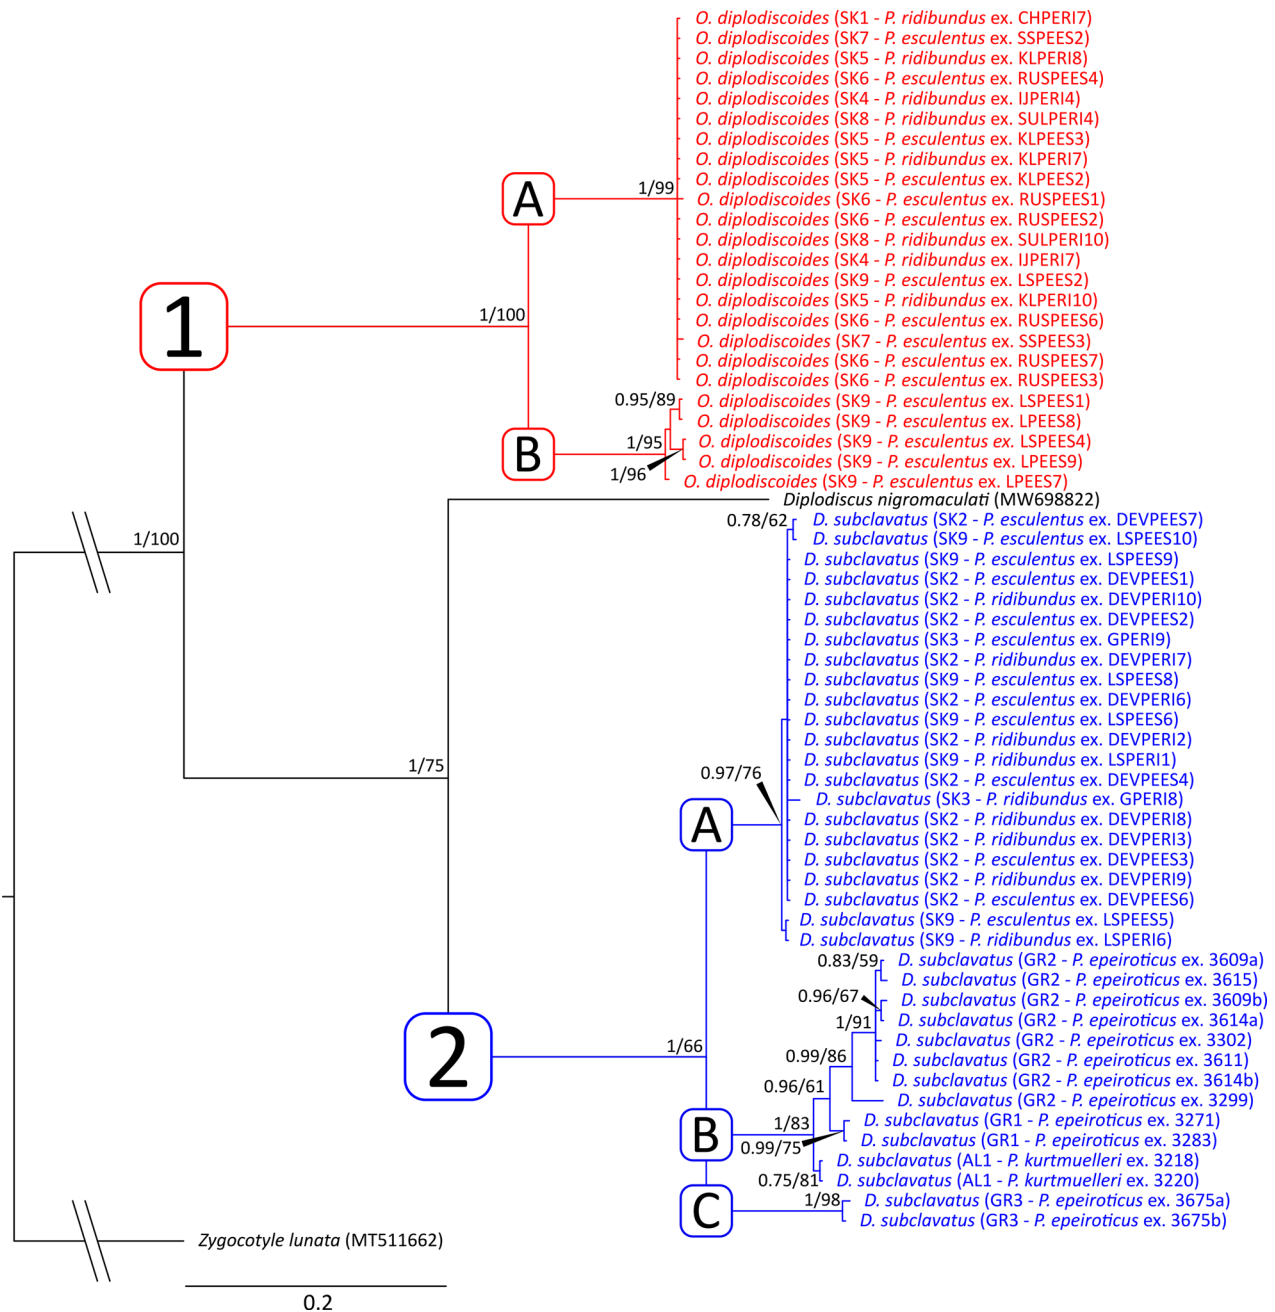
O. diplodiscoides (SK1 - P. ridibundus ex. CHPERI7)
O. diplodiscoides (SK7 - P. esculentus ex. SSPEES2)
O. diplodiscoides (SK5 - P. ridibundus ex. KLPERI8)
O. diplodiscoides (SK6 - P. esculentus ex. RUSPEES4)
O. diplodiscoides (SK4 - P. ridibundus ex. IJPERI4)
O. diplodiscoides (SK8 - P. ridibundus ex. SULPERI4)
O. diplodiscoides (SK5 - P. esculentus ex. KLPEES3)
O. diplodiscoides (SK5 - P. ridibundus ex. KLPERI7)
O. diplodiscoides (SK5 - P. esculentus ex. KLPEES2)
O. diplodiscoides (SK6 - P. esculentus ex. RUSPEES1)
O. diplodiscoides (SK6 - P. esculentus ex. RUSPEES2)
O. diplodiscoides (SK8 - P. ridibundus ex. SULPERI10)
O. diplodiscoides (SK4 - P. ridibundus ex. IJPERI7)
O. diplodiscoides (SK9 - P. esculentus ex. LSPEES2)
O. diplodiscoides (SK5 - P. ridibundus ex. KLPERI10)
O. diplodiscoides (SK6 - P. esculentus ex. RUSPEES6)
O. diplodiscoides (SK7 - P. esculentus ex. SSPEES3)
O. diplodiscoides (SK6 - P. esculentus ex. RUSPEES7)
O. diplodiscoides (SK6 - P. esculentus ex. RUSPEES3)
O. diplodiscoides (SK9 - P. esculentus ex. LSPEES1)
O. diplodiscoides (SK9 - P. esculentus ex. LPEES8)
O. diplodiscoides (SK9 - P. esculentus ex. LSPEES4)
O. diplodiscoides (SK9 - P. esculentus ex. LPEES9)
O. diplodiscoides (SK9 - P. esculentus ex. LPEES7)
A
1/99
1
1/100
B
0.95/89
1/95
1/96
Diplodiscus nigromaculati (MW698822)
0.78/62
D. subclavatus (SK2 - P. esculentus ex. DEVPEES7)
D. subclavatus (SK9 - P. esculentus ex. LSPEES10)
D. subclavatus (SK9 - P. esculentus ex. LSPEES9)
D. subclavatus (SK2 - P. esculentus ex. DEVPEES1)
D. subclavatus (SK2 - P. ridibundus ex. DEVPERI10)
D. subclavatus (SK2 - P. esculentus ex. DEVPEES2)
D. subclavatus (SK3 - P. esculentus ex. GPERI9)
D. subclavatus (SK2 - P. ridibundus ex. DEVPERI7)
D. subclavatus (SK9 - P. esculentus ex. LSPEES8)
D. subclavatus (SK2 - P. esculentus ex. DEVPERI6)
D. subclavatus (SK9 - P. esculentus ex. LSPEES6)
D. subclavatus (SK2 - P. ridibundus ex. DEVPERI2)
D. subclavatus (SK9 - P. ridibundus ex. LSPERI1)
D. subclavatus (SK2 - P. esculentus ex. DEVPEES4)
D. subclavatus (SK3 - P. ridibundus ex. GPERI8)
D. subclavatus (SK2 - P. ridibundus ex. DEVPERI8)
D. subclavatus (SK2 - P. ridibundus ex. DEVPERI3)
D. subclavatus (SK2 - P. esculentus ex. DEVPEES3)
D. subclavatus (SK2 - P. ridibundus ex. DEVPERI9)
D. subclavatus (SK2 - P. esculentus ex. DEVPEES6)
D. subclavatus (SK9 - P. esculentus ex. LSPEES5)
D. subclavatus (SK9 - P. ridibundus ex. LSPERI6)
1/100
1/75
0.97/76
A
D. subclavatus (GR2 - P. epeiroticus ex. 3609a)
D. subclavatus (GR2 - P. epeiroticus ex. 3615)
D. subclavatus (GR2 - P. epeiroticus ex. 3609b)
D. subclavatus (GR2 - P. epeiroticus ex. 3614a)
D. subclavatus (GR2 - P. epeiroticus ex. 3302)
D. subclavatus (GR2 - P. epeiroticus ex. 3611)
D. subclavatus (GR2 - P. epeiroticus ex. 3614b)
D. subclavatus (GR2 - P. epeiroticus ex. 3299)
D. subclavatus (GR1 - P. epeiroticus ex. 3271)
D. subclavatus (GR1 - P. epeiroticus ex. 3283)
D. subclavatus (AL1 - P. kurtmuelleri ex. 3218)
D. subclavatus (AL1 - P. kurtmuelleri ex. 3220)
D. subclavatus (GR3 - P. epeiroticus ex. 3675a)
D. subclavatus (GR3 - P. epeiroticus ex. 3675b)
0.83/59
0.96/67
1/91
0.99/86
0.96/61
1/83
0.99/75
0.75/81
1/98
2
1/66
B
C
Zygocotyle lunata (MT511662)
0.2